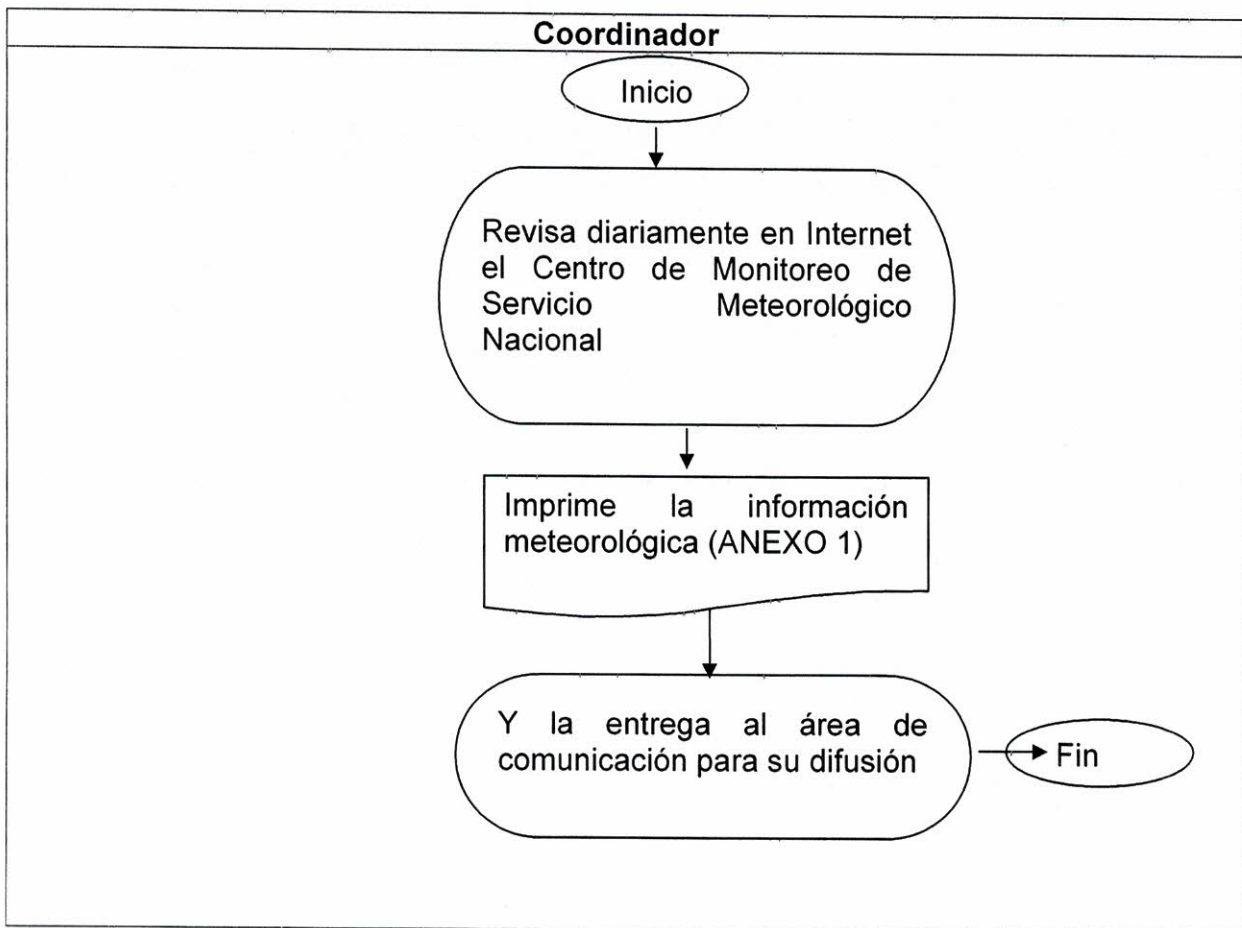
Coordinador

Inicio

Revisa diariamente en Internet el Centro de Monitoreo de Servicio Meteorológico Nacional

Imprime la información meteorológica (ANEXO 1)

Y la entrega al área de comunicación para su difusión

Fin